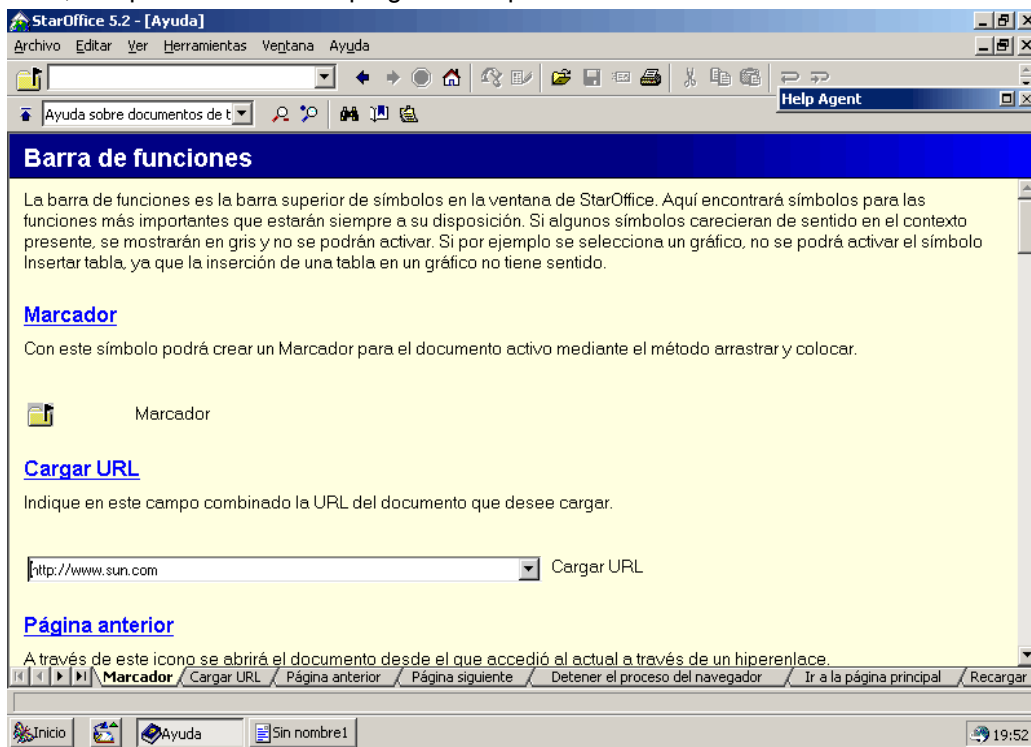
StarOffice 5.2 - [Ayuda]

Archivo Editar Ver Herramientas Ventana Ayuda

Help Agent

Ayuda sobre documentos de t

Barra de funciones

La barra de funciones es la barra superior de símbolos en la ventana de StarOffice. Aquí encontrará símbolos para las funciones más importantes que estarán siempre a su disposición. Si algunos símbolos carecieran de sentido en el contexto presente, se mostrarán en gris y no se podrán activar. Si por ejemplo se selecciona un gráfico, no se podrá activar el símbolo Insertar tabla, ya que la inserción de una tabla en un gráfico no tiene sentido.

Marcador

Con este símbolo podrá crear un Marcador para el documento activo mediante el método arrastrar y colocar.

Marcador

Cargar URL

Indique en este campo combinado la URL del documento que desee cargar.

http://www.sun.com

Cargar URL

Página anterior

A través de este icono se abrirá el documento desde el que accedió al actual a través de un hiperenlace.

Marcador | Cargar URL | Página anterior | Página siguiente | Detener el proceso del navegador | Ir a la página principal | Recargar

Inicio | Ayuda | Sin nombre1 | 19:52